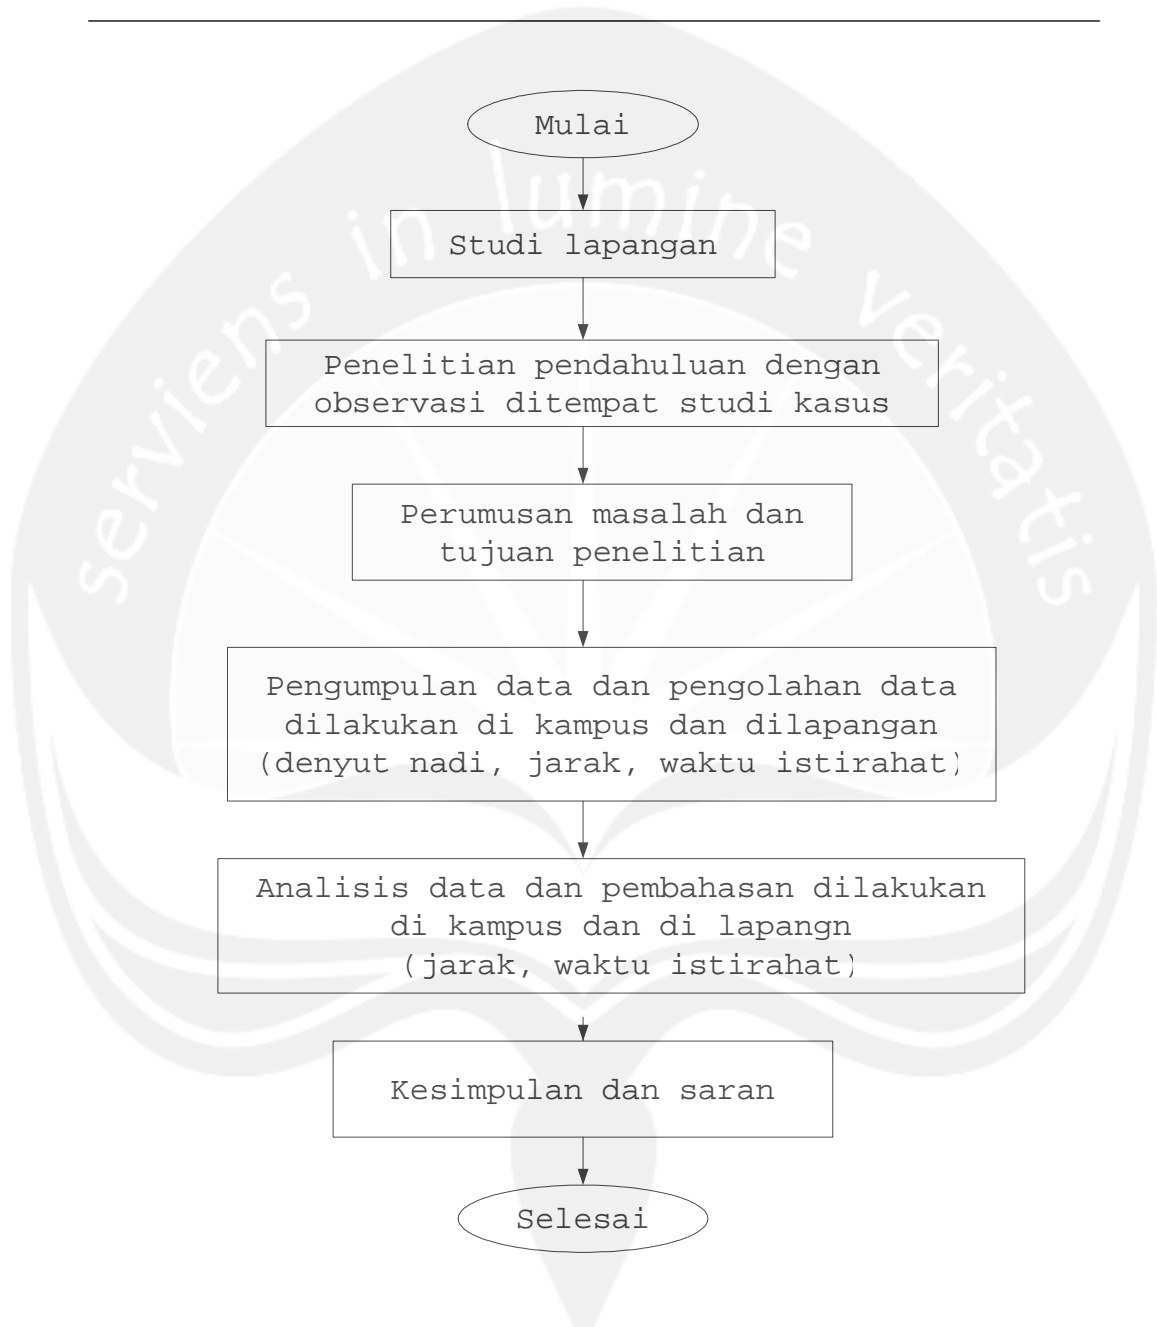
servien in lumine veritatis

Mulai

Studi lapangan

Penelitian pendahuluan dengan observasi ditempat studi kasus

Perumusan masalah dan tujuan penelitian

Pengumpulan data dan pengolahan data dilakukan di kampus dan dilapangan (denyut nadi, jarak, waktu istirahat)

Analisis data dan pembahasan dilakukan di kampus dan di lapangn (jarak, waktu istirahat)

Kesimpulan dan saran

Selesai